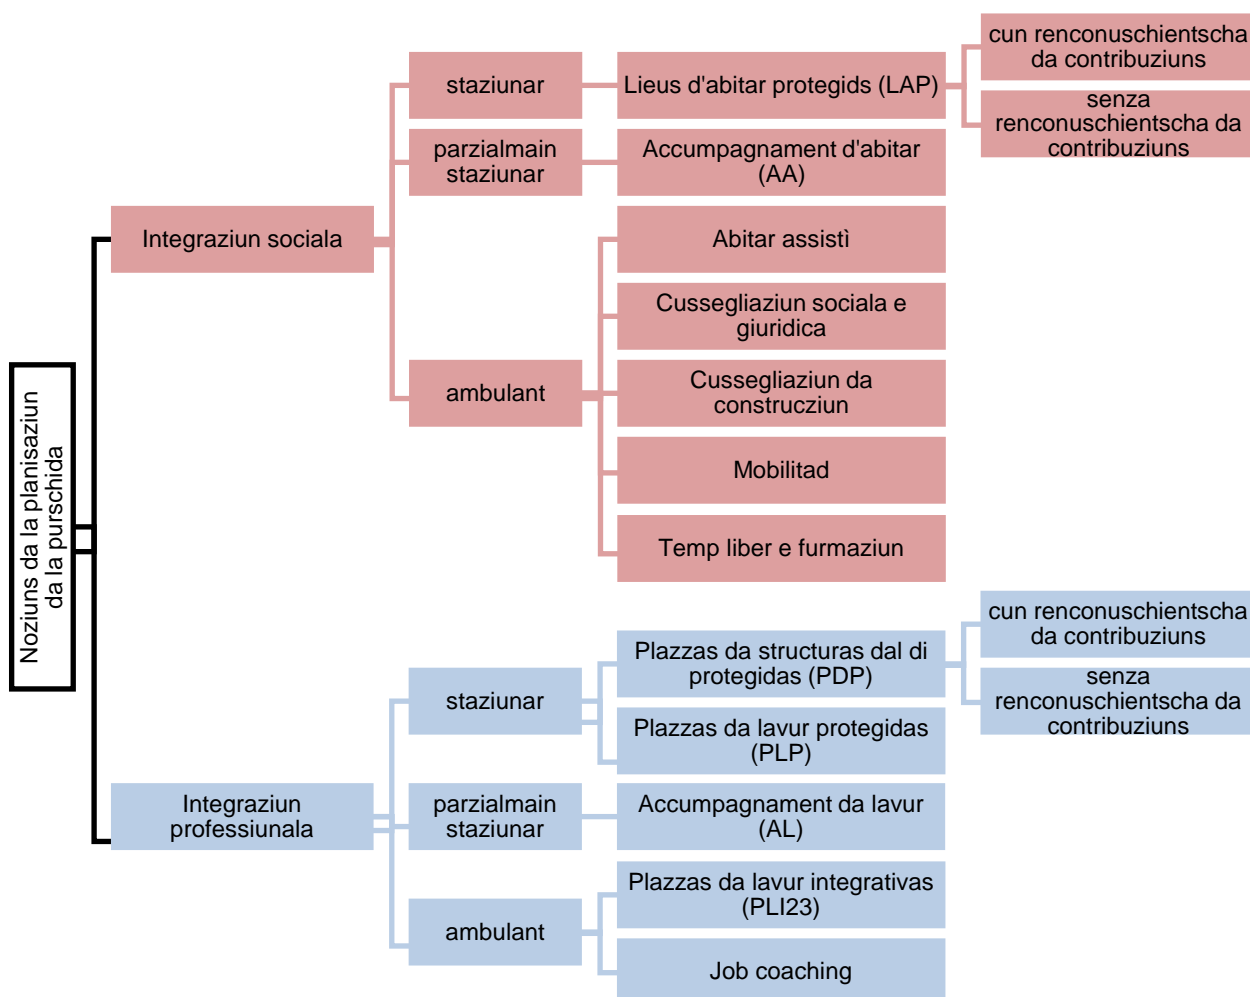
Noziuns da la planisaziun da la purschida

Integraziun sociala

staziunar

Lieus d'abitar protegids (LAP)

cun renconuschientscha da contribuziuns

senza renconuschientscha da contribuziuns

parzialmain staziunar

Accumpagnament d'abitar (AA)

ambulant

Abitar assistì

Cussegliaziun sociala e giuridica

Cussegliaziun da construcziun

Mobilitad

Temp liber e furmaziun

Integraziun professiunala

staziunar

Plazzas da structuras dal di protegidas (PDP)

cun renconuschientscha da contribuziuns

senza renconuschientscha da contribuziuns

Plazzas da lavur protegidas (PLP)

parzialmain staziunar

Accumpagnament da lavur (AL)

ambulant

Plazzas da lavur integrativas (PLI23)

Job coaching